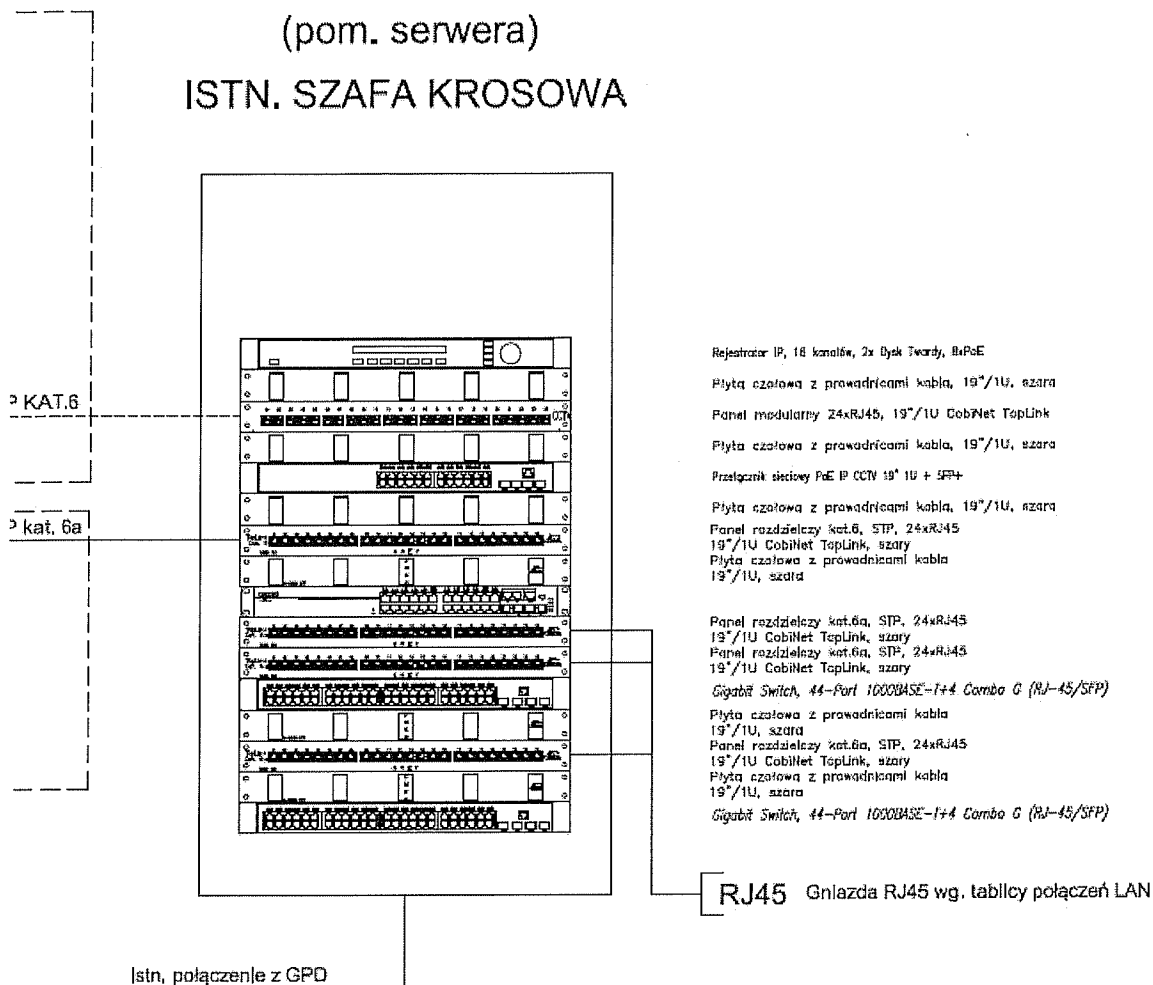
(pom. serwera)
ISTN. SZAFA KROSOWA

P KAT.6

P kat. 6a

Rejestrator IP, 16 kanałów, 2x Dysk Twardy, 8xPoE

Płyta czołowa z prowadnicami kabla, 19"/1U, szara

Panel modularny 24xRJ45, 19"/1U CobiNet TopLink

Płyta czołowa z prowadnicami kabla, 19"/1U, szara

Przełącznik sieciowy PoE IP CCTV 19" 1U + SFP+

Płyta czołowa z prowadnicami kabla, 19"/1U, szara
Panel rozdzielczy kat.6, STP, 24xRJ45
19"/1U CobiNet TopLink, szary
Płyta czołowa z prowadnicami kabla
19"/1U, szara

Panel rozdzielczy kat.6a, STP, 24xRJ45
19"/1U CobiNet TopLink, szary
Panel rozdzielczy kat.6a, STP, 24xRJ45
19"/1U CobiNet TopLink, szary
Gigabit Switch, 44-Port 1000BASE-T+4 Combo G (RJ-45/SFP)
Płyta czołowa z prowadnicami kabla
19"/1U, szara
Panel rozdzielczy kat.6a, STP, 24xRJ45
19"/1U CobiNet TopLink, szary
Płyta czołowa z prowadnicami kabla
19"/1U, szara
Gigabit Switch, 44-Port 1000BASE-T+4 Combo G (RJ-45/SFP)

RJ45 Gniazda RJ45 wg. tablicy połączeń LAN

Istn, połączenie z GPD